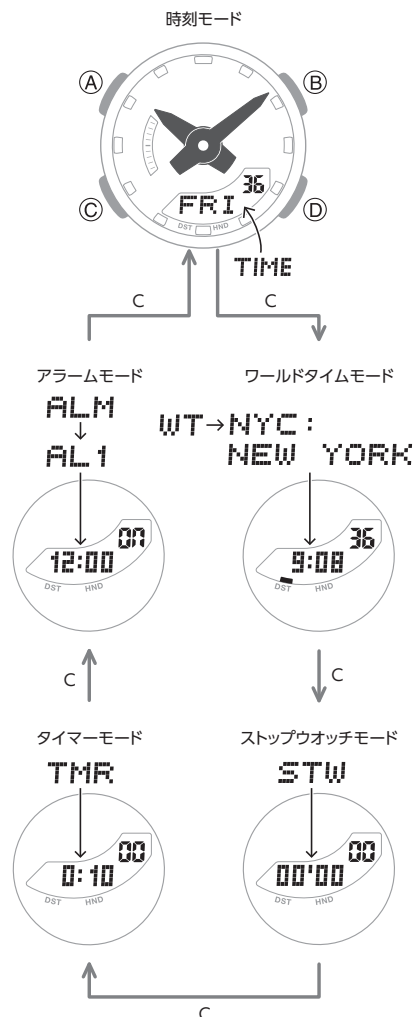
時刻モード

Ⓐ
Ⓑ
Ⓒ
Ⓓ

36
FRI
DST HND
TIME

C
C

アラームモード
ALM
↓
AL1
ON
12:00
DST HND

ワールドタイムモード
WT→NYC:
NEW YORK
36
9:08
DST HND

C
C

タイマーモード
TMR
00
0:10
DST HND

ストップウオッチモード
STW
00
00'00
DST HND

C